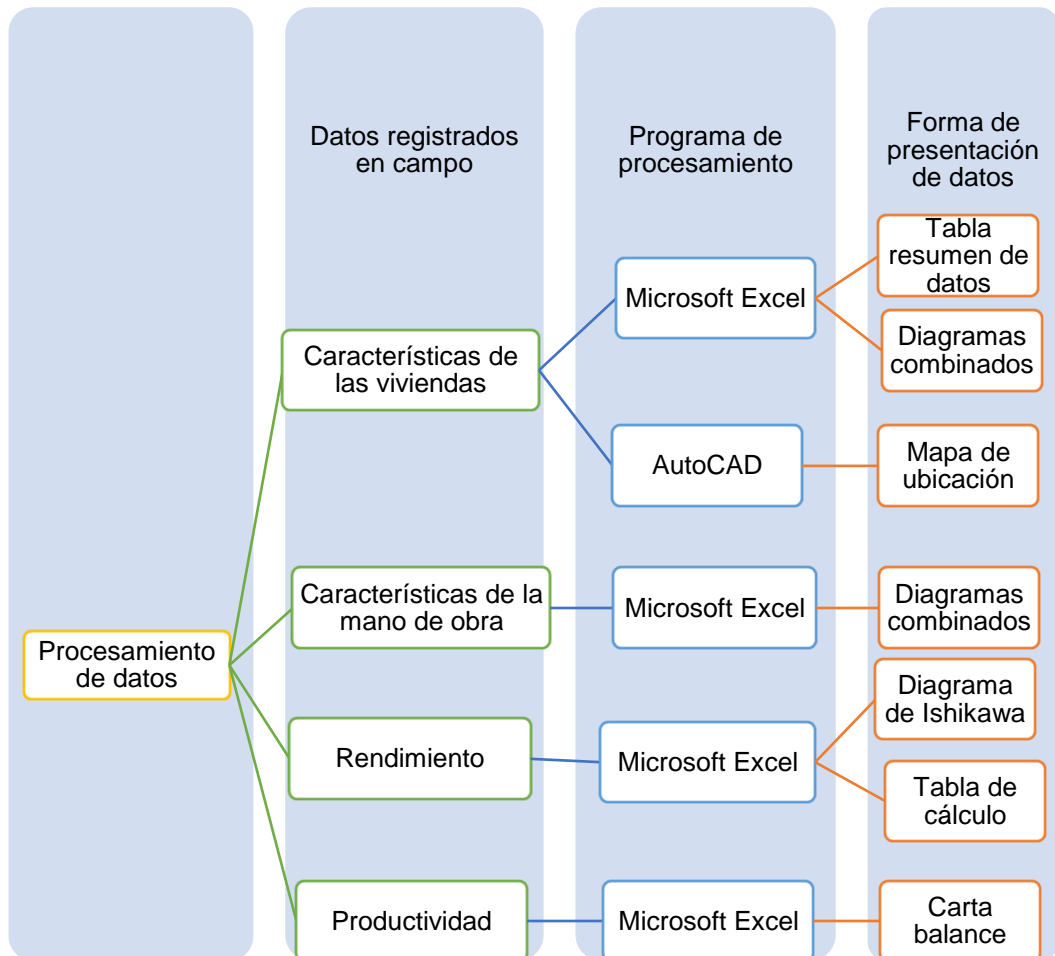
Datos registrados en campo

Programa de procesamiento

Forma de presentación de datos

Procesamiento de datos

Características de las viviendas

Microsoft Excel

Tabla resumen de datos

Diagramas combinados

AutoCAD

Mapa de ubicación

Características de la mano de obra

Microsoft Excel

Diagramas combinados

Rendimiento

Microsoft Excel

Diagrama de Ishikawa

Tabla de cálculo

Productividad

Microsoft Excel

Carta balance